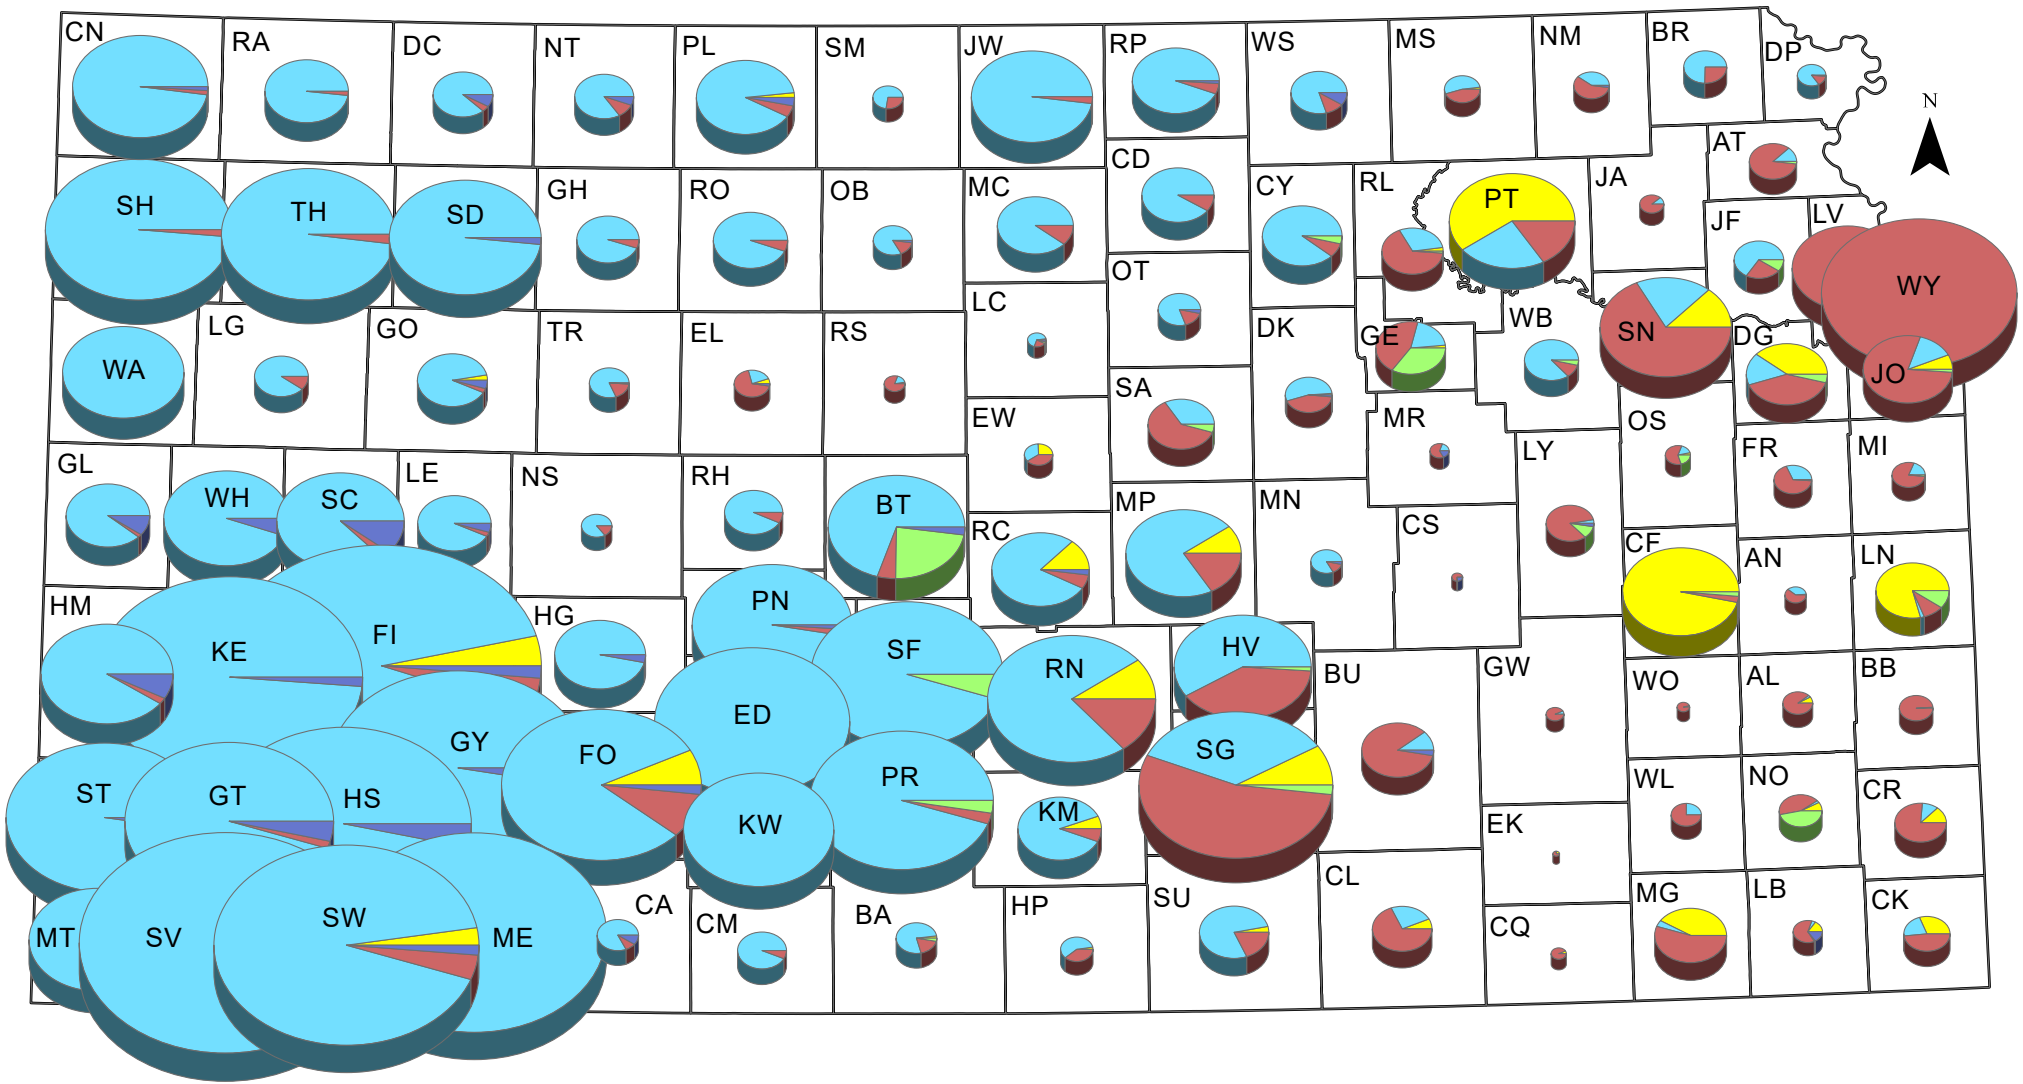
CN RA DC NT PL SM JW RP WS MS NM BR DP

N

CD AT

SH TH SD GH RO OB MC CY RL PT JA

OT JF LV

LC WY

WA LG GO TR EL RS DK GE WB SN DG

SA JO

EW MR OS

GL WH SC LE NS RH BT LY FR MI

MP MN CS

RC CF

HM HG PN AN LN

KE FI SF

HV

RN BU GW WO AL BB

ED

GY

FO SG

ST GT HS PR

KW KM WL NO CR

EK

MT SV SW ME CA CM BA HP SU CL CQ MG LB CK